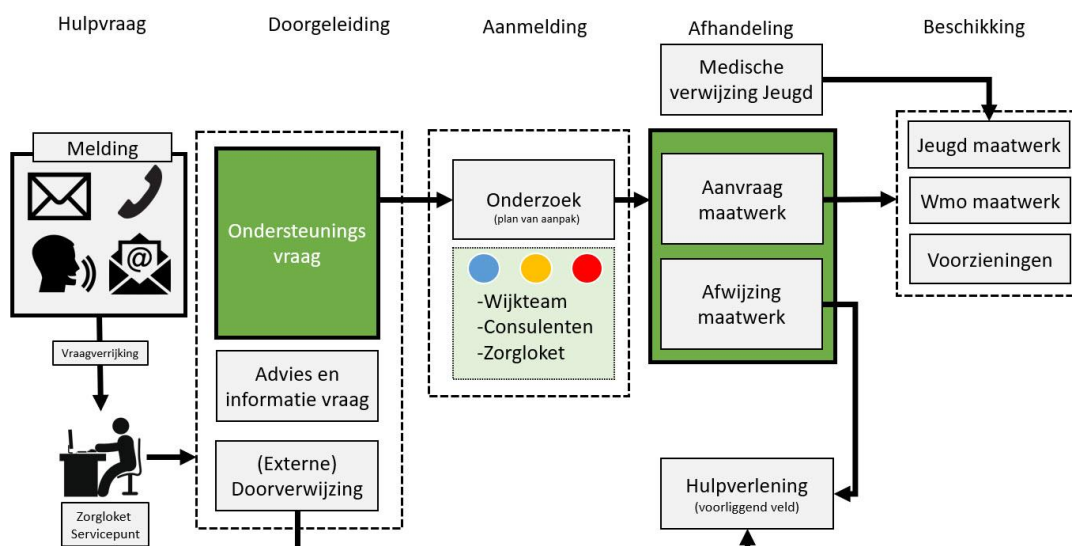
Hulpvraag

Doorgeleiding

Aanmelding

Afhandeling

Beschikking

Medische verwijzing Jeugd

Melding

Vraagverrijking

Zorgloket Servicepunt

Ondersteunings vraag

Advies en informatie vraag

(Externe) Doorverwijzing

Onderzoek
(plan van aanpak)

-Wijkteam
-Consulenten
-Zorgloket

Aanvraag maatwerk

Afwijzing maatwerk

Jeugd maatwerk

Wmo maatwerk

Voorzieningen

Hulpverlening
(voorliggend veld)